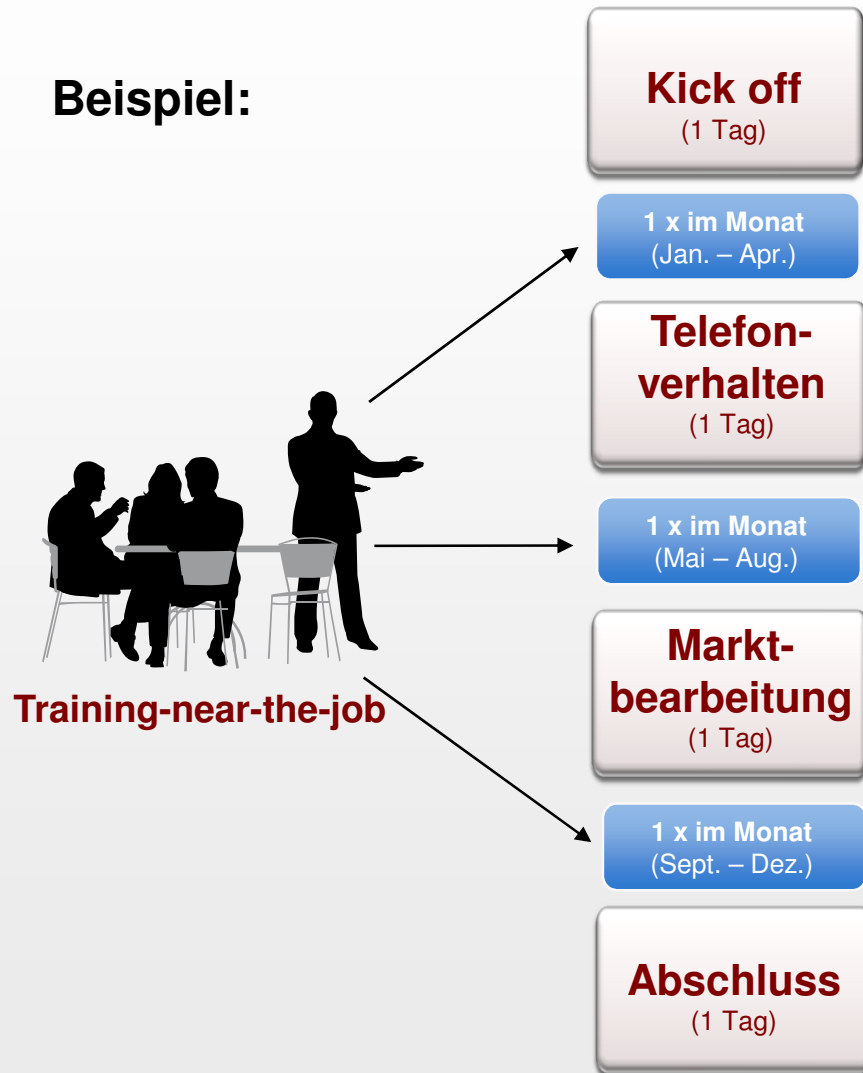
Beispiel:

Training-near-the-job

Kick off
(1 Tag)

1 x im Monat
(Jan. – Apr.)

Telefonverhalten
(1 Tag)

1 x im Monat
(Mai – Aug.)

Marktbearbeitung
(1 Tag)

1 x im Monat
(Sept. – Dez.)

Abschluss
(1 Tag)